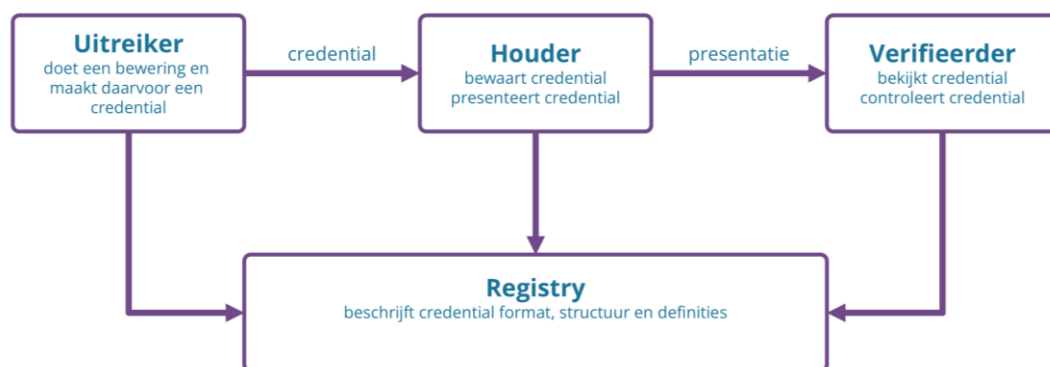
Uitreiker
doet een bewering en maakt daarvoor een credential

credential

Houder
bewaart credential
presenteert credential

presentatie

Verifieerder
bekijkt credential
controleert credential

Registry
beschrijft credential format, structuur en definities